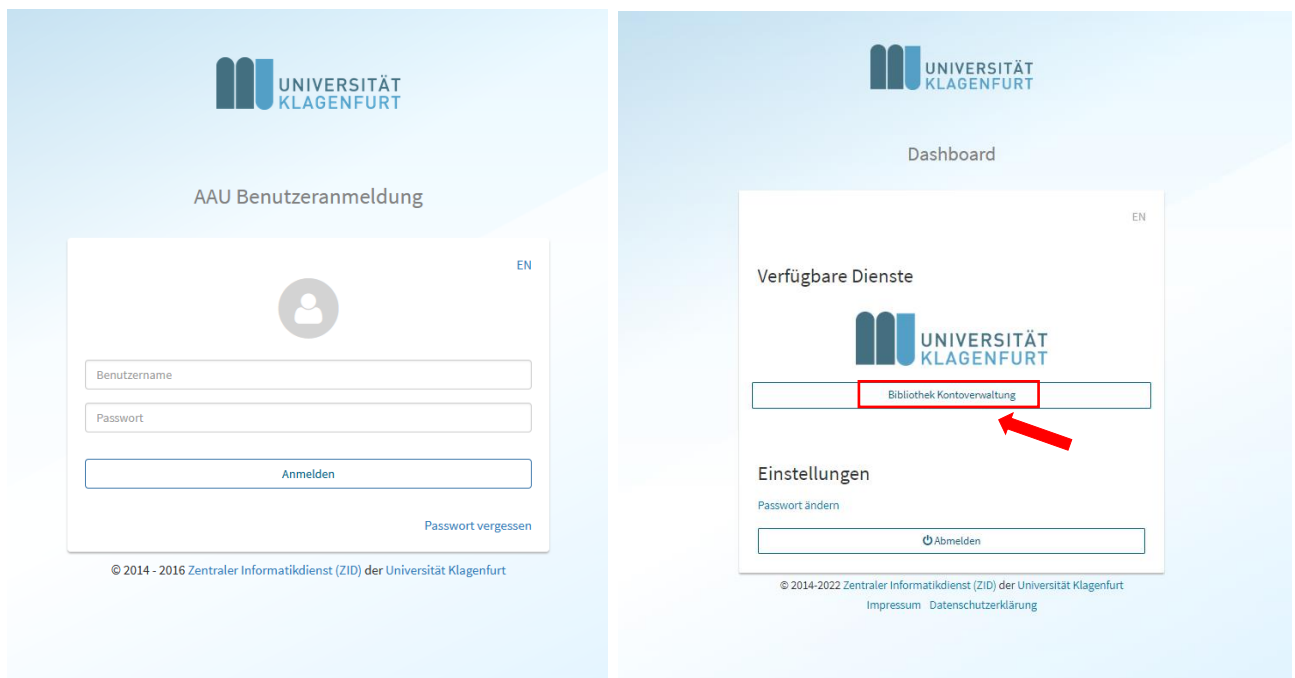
UNIVERSITÄT KLAGENFURT

AAU Benutzeranmeldung

EN

Benutzername

Passwort

Anmelden

Passwort vergessen

© 2014 - 2016 Zentraler Informatikdienst (ZID) der Universität Klagenfurt

UNIVERSITÄT KLAGENFURT

Dashboard

EN

Verfügbare Dienste

UNIVERSITÄT KLAGENFURT

Bibliothek Kontoverwaltung

Einstellungen

Passwort ändern

Abmelden

© 2014-2022 Zentraler Informatikdienst (ZID) der Universität Klagenfurt

Impressum Datenschutzerklärung